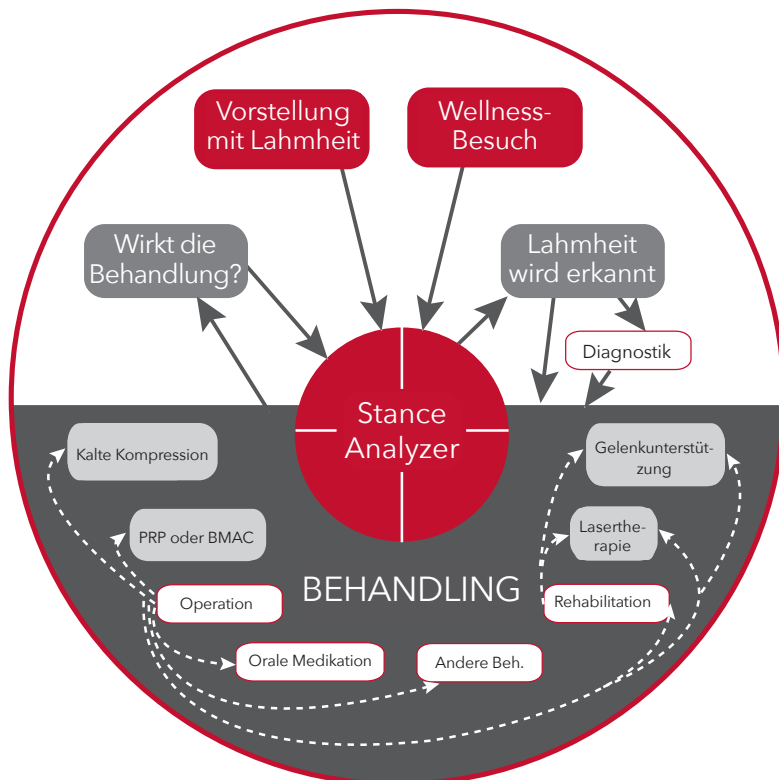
Vorstellung mit Lahmheit

Wellness-Besuch

Wirkt die Behandlung?

Lahmheit wird erkannt

Diagnostik

Stance Analyzer

Kalte Kompression

Gelenkunterstützung

PRP oder BMAC

Lasertherapie

BEHANDLING

Operation

Rehabilitation

Orale Medikation

Andere Beh.